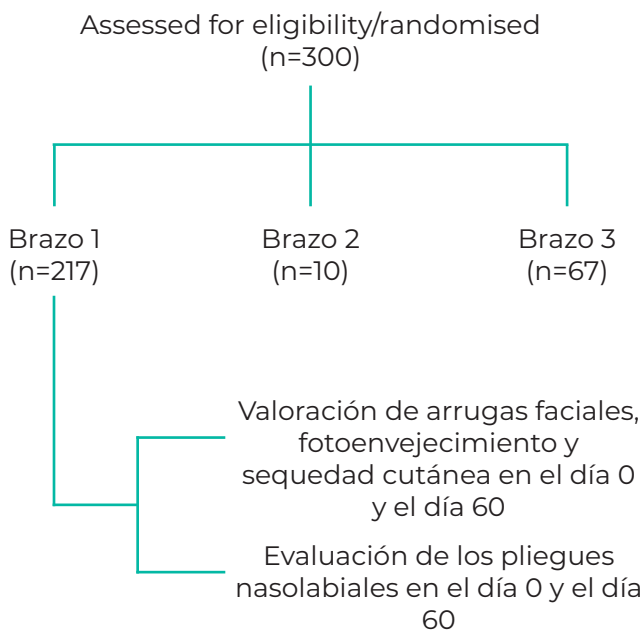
Assessed for eligibility/randomised
(n=300)

Brazo 1
(n=217)

Brazo 2
(n=10)

Brazo 3
(n=67)

Valoración de arrugas faciales, fotoenvejecimiento y sequedad cutánea en el día 0 y el día 60

Evaluación de los pliegues nasolabiales en el día 0 y el día 60